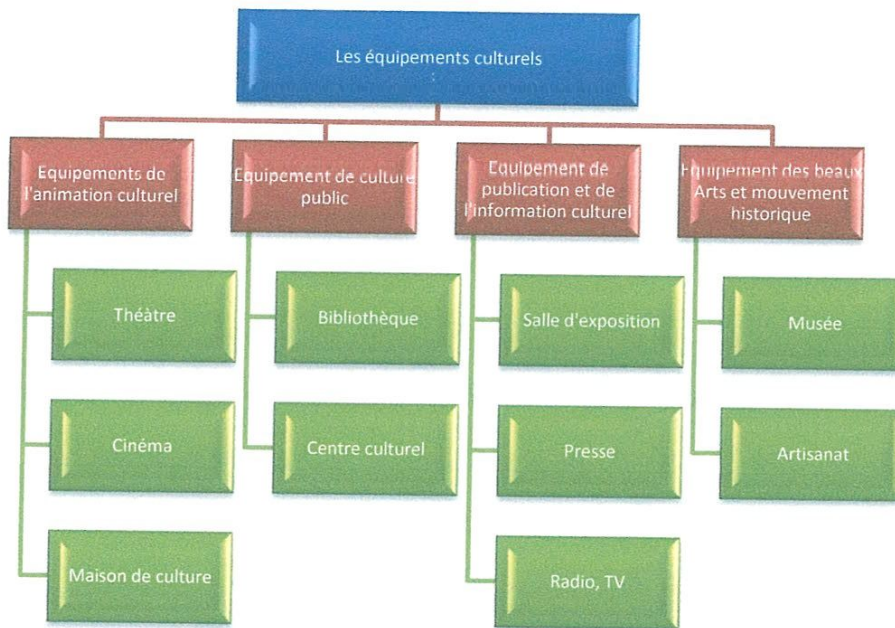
Les équipements culturels

Equipements de l'animation culturel

Théâtre

Cinéma

Maison de culture

Equipement de culture public

Bibliothèque

Centre culturel

Equipement de publication et de l'information culturel

Salle d'exposition

Presse

Radio, TV

Equipement des beaux Arts et mouvement historique

Musée

Artisanat